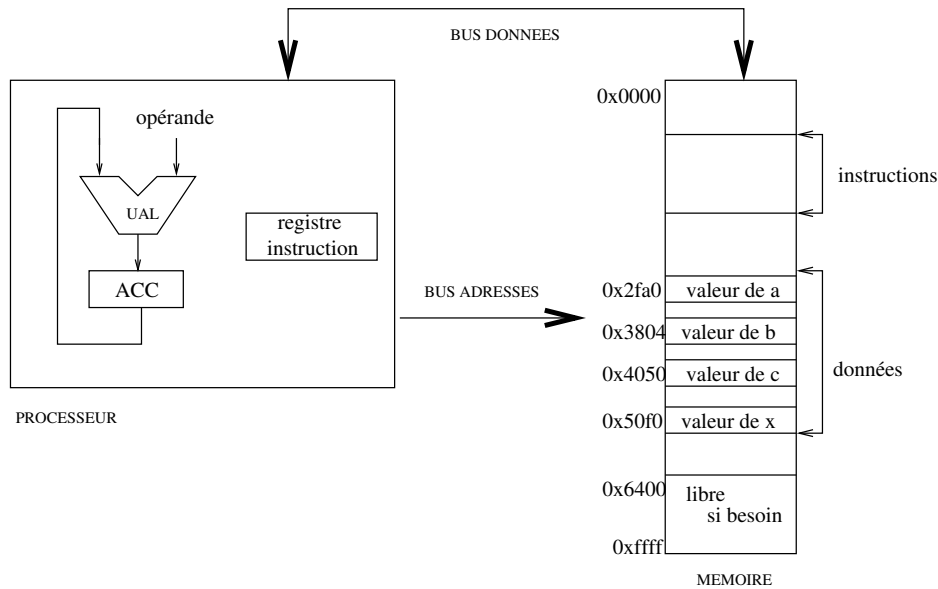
BUS DONNEES

opérande

UAL

registre instruction

ACC

PROCESSEUR

BUS ADRESSES

0x0000

instructions

0x2fa0 valeur de a

0x3804 valeur de b

0x4050 valeur de c

0x50f0 valeur de x

données

0x6400 libre si besoin

0xffff

MEMOIRE